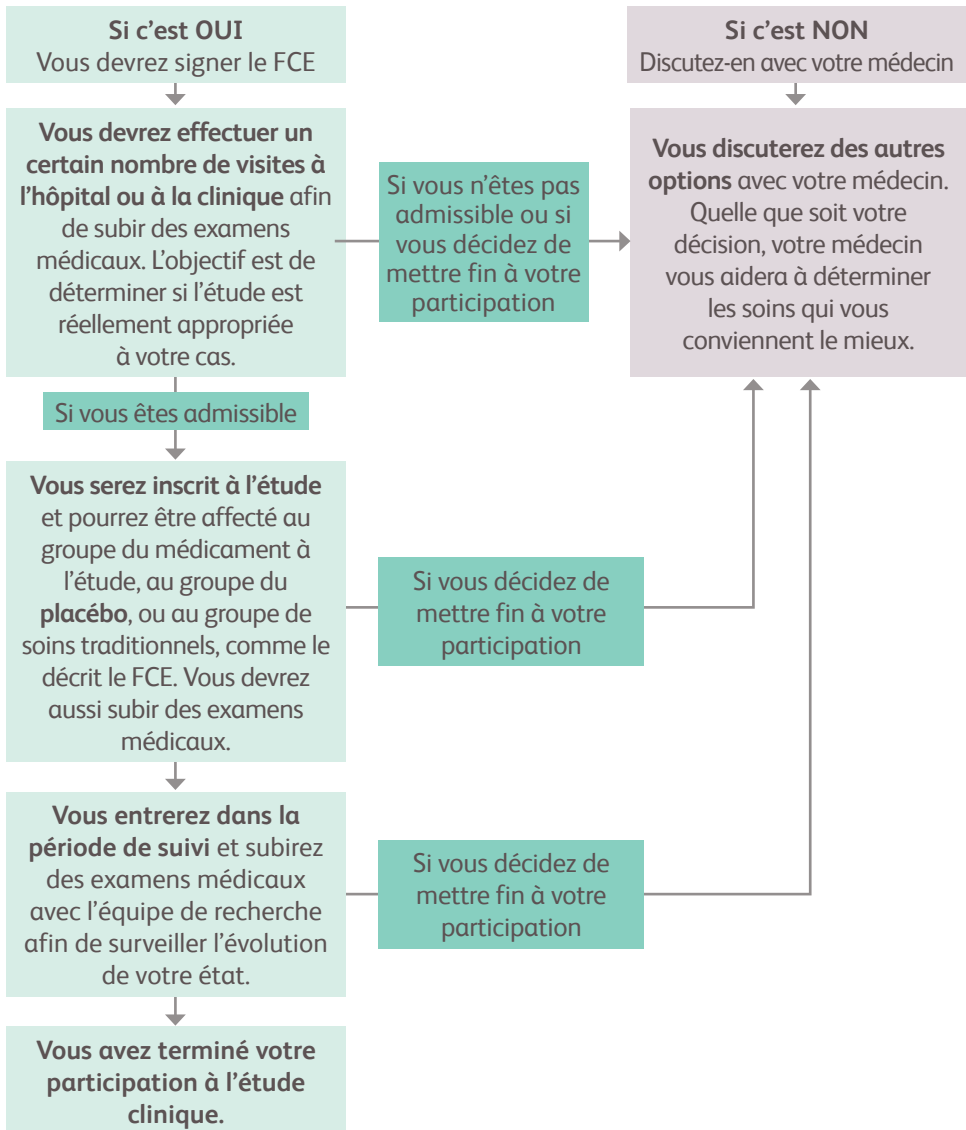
**Si c'est OUI**
Vous devrez signer le FCE

**Si c'est NON**
Discutez-en avec votre médecin

**Vous devrez effectuer un certain nombre de visites à l'hôpital ou à la clinique** afin de subir des examens médicaux. L'objectif est de déterminer si l'étude est réellement appropriée à votre cas.

Si vous n'êtes pas admissible ou si vous décidez de mettre fin à votre participation

**Vous discuterez des autres options** avec votre médecin. Quelle que soit votre décision, votre médecin vous aidera à déterminer les soins qui vous conviennent le mieux.

Si vous êtes admissible

**Vous serez inscrit à l'étude** et pourrez être affecté au groupe du médicament à l'étude, au groupe du **placébo**, ou au groupe de soins traditionnels, comme le décrit le FCE. Vous devrez aussi subir des examens médicaux.

Si vous décidez de mettre fin à votre participation

**Vous entrerez dans la période de suivi** et subirez des examens médicaux avec l'équipe de recherche afin de surveiller l'évolution de votre état.

Si vous décidez de mettre fin à votre participation

**Vous avez terminé votre participation à l'étude clinique.**